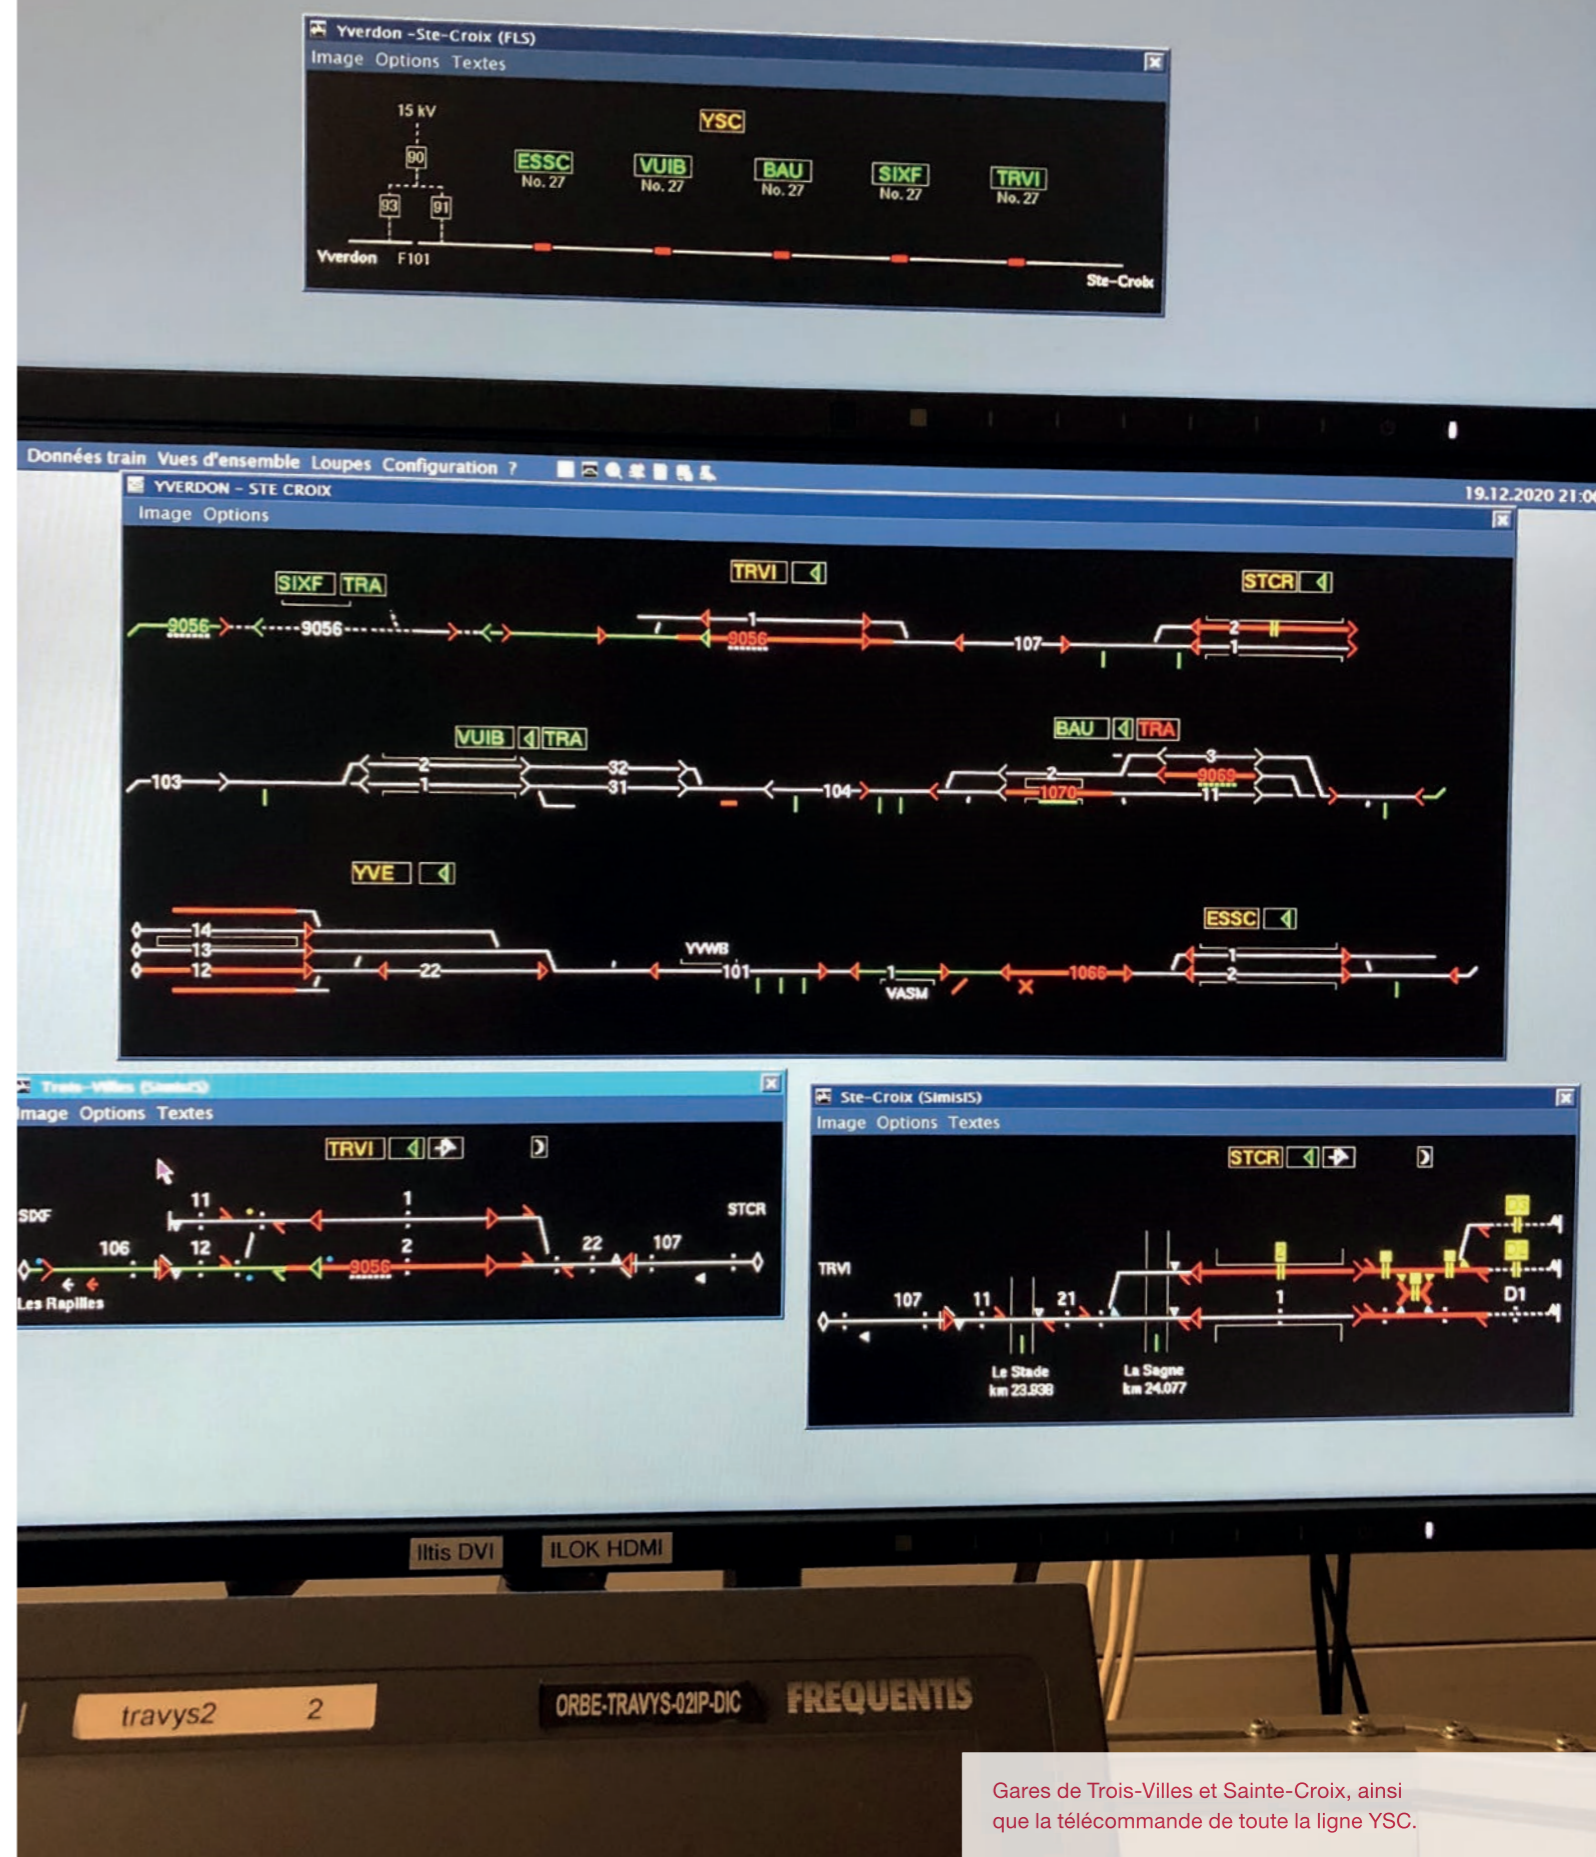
Yverdon -Ste-Croix (FLS)
Image Options Textes

15 kV
90
93
91
YSC
ESSC No. 27
VUIB No. 27
BAU No. 27
SIXF No. 27
TRVI No. 27
Yverdon F101
Ste-Croix

Données train Vues d'ensemble Loupes Configuration ?
YVERDON - STE CROIX
19.12.2020 21:0
Image Options

SIXF TRA
TRVI
STCR
9056
9056
1
9056
107
2
1
VUIB TRA
BAU TRA
103
2
1
32
31
104
2
1070
3
9069
11
YVE
ESSC
14
13
12
22
YVWB
101
1
VASM
1066
1
2

Trois-Villes (SimisIS)
Image Options Textes
TRVI
SIXF
11
1
STCR
106
12
2
9056
22
107
Les Rapilles

Ste-Croix (SimisIS)
Image Options Textes
STCR
TRVI
107
11
21
1
D1
Le Stade km 23.938
La Sagne km 24.077

Iltis DVI
ILOK HDMI
travys2 2
ORBE-TRAVYS-02IP-DIC
FREQUENTIS

Gares de Trois-Villes et Sainte-Croix, ainsi que la télécommande de toute la ligne YSC.